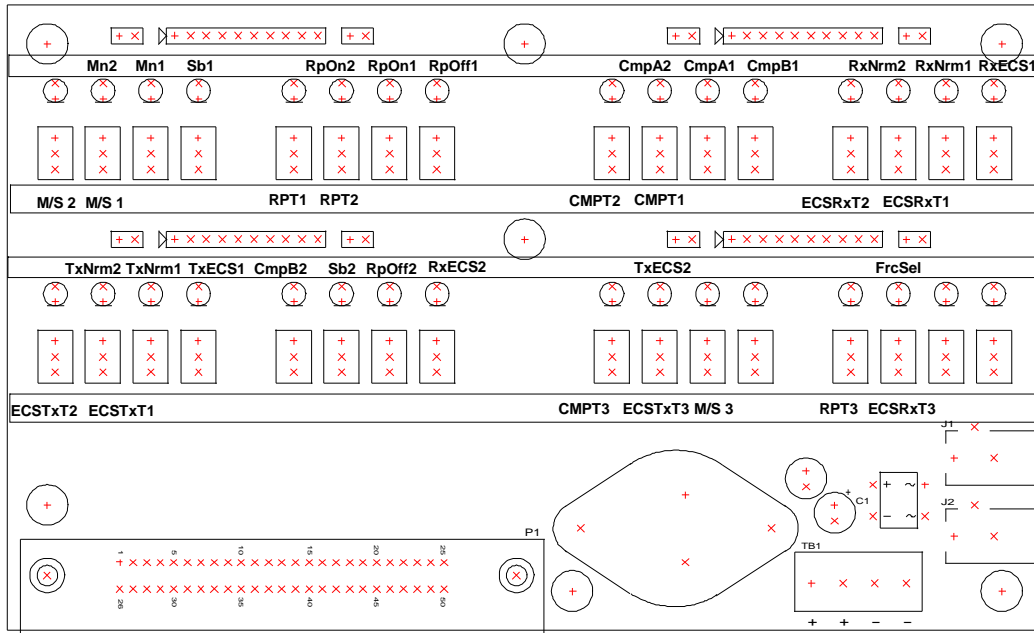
Mn2 Mn1 Sb1 RpOn2 RpOn1 RpOff1 CmpA2 CmpA1 CmpB1 RxNrm2 RxNrm1 RxECS1

M/S 2 M/S 1 RPT1 RPT2 CMPT2 CMPT1 ECSRxT2 ECSRxT1

TxNrm2 TxNrm1 TxECS1 CmpB2 Sb2 RpOff2 RxECS2 TxECS2 FrcSel

ECSTxT2 ECSTxT1 CMPT3 ECSTxT3 M/S 3 RPT3 ECSRxT3

J1

C1

J2

P1

1 5 10 15 20 25

26 30 35 40 45 50

TB1

+ + − −